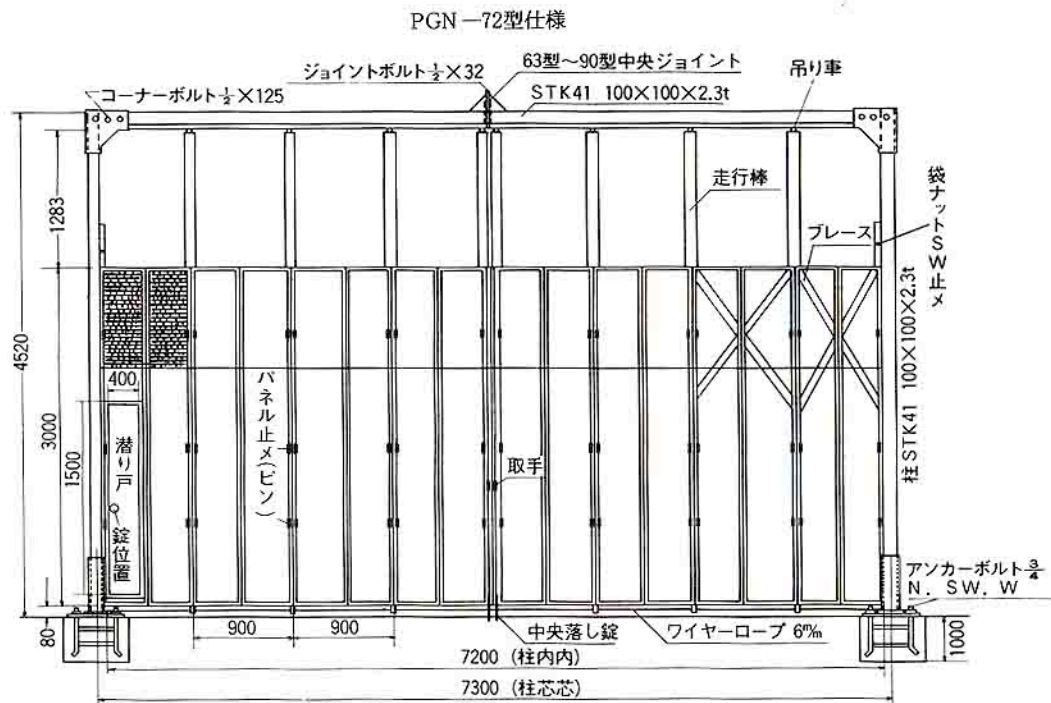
PGN－72型仕様

ジョイントボルト$\frac{1}{2}$×32

63型～90型中央ジョイント

コーナーボルト$\frac{1}{2}$×125

STK41 100×100×2.3t

吊り車

走行棒

袋ナットSW止メ

ブレース

1283

4520

400

3000

1500

潜り戸

錠位置

パネル止メ(ピン)

取手

柱STK41 100×100×2.3t

アンカーボルト$\frac{3}{4}$ N. SW. W

80

900

900

中央落し錠

ワイヤーロープ 6$^m/_m$

1000

7200 (柱内内)

7300 (柱芯芯)